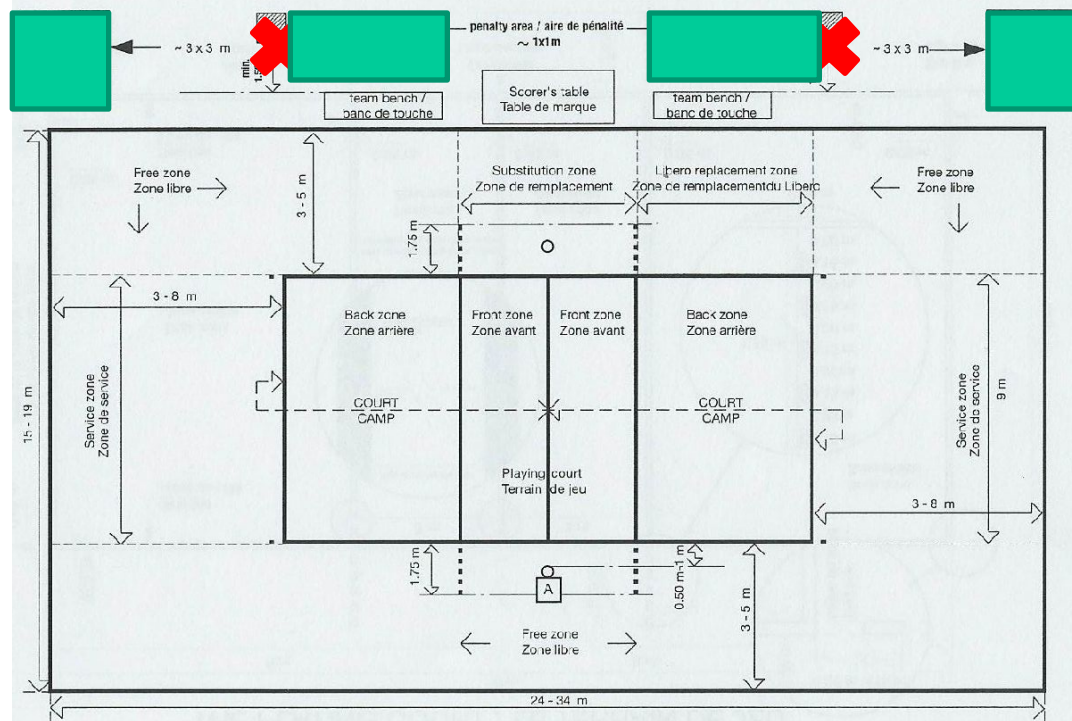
~ 3 x 3 m
penalty area / aire de pénalité
~ 1x1m
~ 3 x 3 m
min. 1.5
team bench / banc de touche
Scorer's table
Table de marque
team bench / banc de touche

Free zone
Zone libre
3 - 5 m
Substitution zone
Zone de remplacement
Libero replacement zone
Zone de remplacementdu Libero
Free zone
Zone libre
1.75 m
3 - 8 m
Back zone
Zone arrière
Front zone
Zone avant
Front zone
Zone avant
Back zone
Zone arrière
Service zone
Zone de service
COURT
CAMP
COURT
CAMP
Service zone
Zone de service
9 m
15 - 19 m
Playing court
Terrain de jeu
3 - 8 m
1.75 m
A
0.50 m-1 m
3 - 5 m
Free zone
Zone libre
24 - 34 m